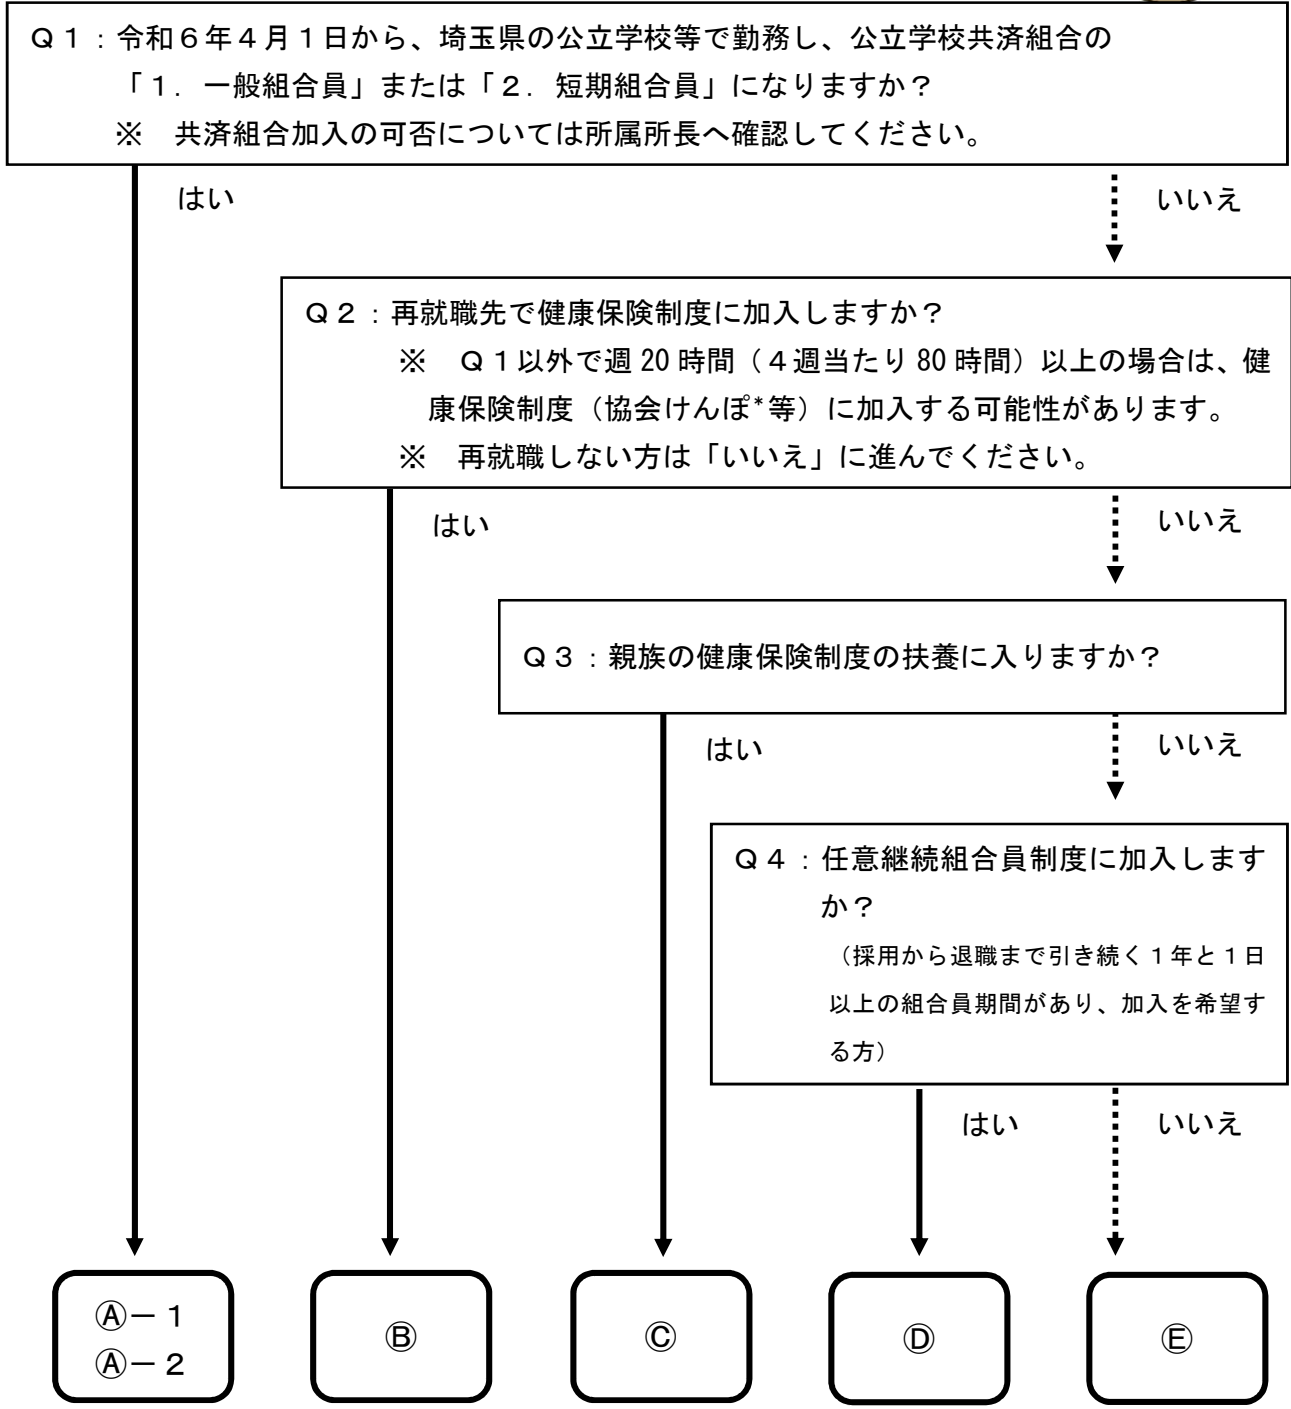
Q１：令和６年４月１日から、埼玉県の公立学校等で勤務し、公立学校共済組合の「１．一般組合員」または「２．短期組合員」になりますか？
※　共済組合加入の可否については所属所長へ確認してください。

はい

いいえ

Q２：再就職先で健康保険制度に加入しますか？
※　Q１以外で週 20 時間（４週当たり 80 時間）以上の場合は、健康保険制度（協会けんぽ*等）に加入する可能性があります。
※　再就職しない方は「いいえ」に進んでください。

はい

いいえ

Q３：親族の健康保険制度の扶養に入りますか？

はい

いいえ

Q４：任意継続組合員制度に加入しますか？
（採用から退職まで引き続く１年と１日以上の組合員期間があり、加入を希望する方）

はい

いいえ

Ⓐ－１
Ⓐ－２

Ⓑ

Ⓒ

Ⓓ

Ⓔ